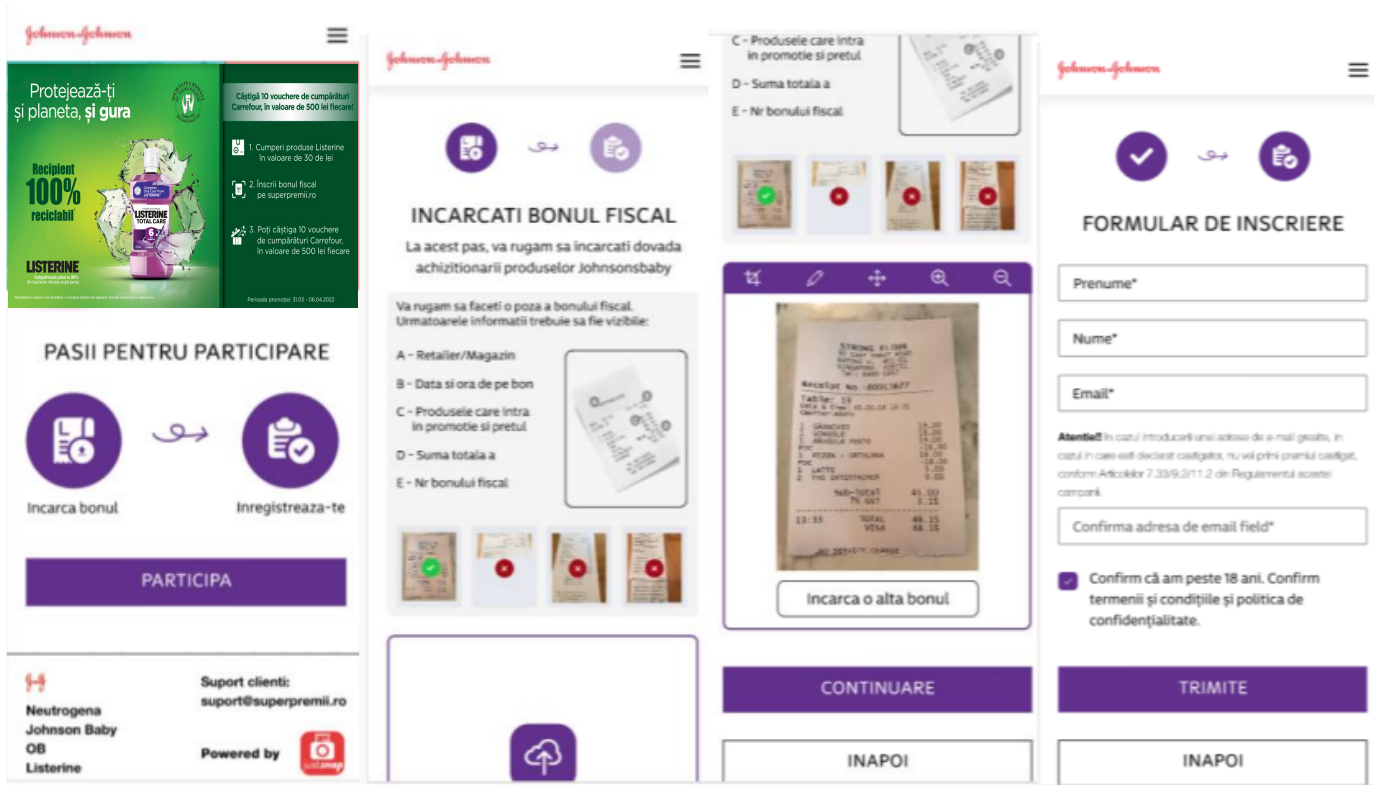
Johnson&Johnson

Protejează-ți și planeta, și gura

Recipient 100% reciclabil*

LISTERINE

LISTERINE TOTAL CARE

Câștigă 10 vouchere de cumpărături Carrefour, în valoare de 500 lei fiecare!

1. Cumperi produse Listerine în valoare de 30 de lei

2. Înscrii bonul fiscal pe superpremii.ro

3. Poți câștiga 10 vouchere de cumpărături Carrefour, în valoare de 500 lei fiecare

Perioada promoției: 31.03 - 06.04.2022

PASII PENTRU PARTICIPARE

Incarca bonul

Inregistreaza-te

PARTICIPA

Neutrogena
Johnson Baby
OB
Listerine

Suport clienti:
suport@superpremii.ro

Powered by

Johnson&Johnson

INCARCATI BONUL FISCAL

La acest pas, va rugam sa incarcati dovada achizitionarii produselor Johnsonsbaby

Va rugam sa faceti o poza a bonului fiscal. Urmatoarele informatii trebuie sa fie vizibile:

A - Retailer/Magazin

B - Data si ora de pe bon

C - Produsele care intra in promotie si pretul

D - Suma totala a

E - Nr bonului fiscal

C - Produsele care intra in promotie si pretul

D - Suma totala a

E - Nr bonului fiscal

Incarca o alta bonul

CONTINUARE

INAPOI

Johnson&Johnson

FORMULAR DE INSCRIERE

Prenume*

Nume*

Email*

Atentie!! In cazul introducerii unei adrese de e-mail gresite, in cazul in care esti declarat castigator, nu vei primi premiul castigat, conform Articolelor 7.33/9.2/11.2 din Regulamentul acestei campanii.

Confirma adresa de email field*

Confirm că am peste 18 ani. Confirm termenii și condițiile și politica de confidențialitate.

TRIMITE

INAPOI